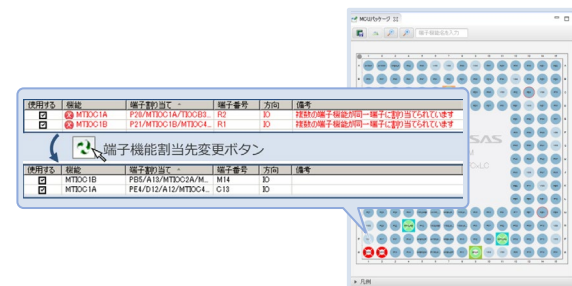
MCUパッケージ
端子機能名を入力

| 使用する | 機能 | 端子割り当て | 端子番号 | 方向 | 備考 |
|---|---|---|---|---|---|
| ☑ | MTIOC1A | P20/MTIOC1A/TIOCB3... | R2 | IO | 複数の端子機能が同一端子に割り当てられています |
| ☑ | MTIOC1B | P21/MTIOC1B/MTIOC4... | R1 | IO | 複数の端子機能が同一端子に割り当てられています |

端子機能割当先変更ボタン

| 使用する | 機能 | 端子割り当て | 端子番号 | 方向 | 備考 |
|---|---|---|---|---|---|
| ☑ | MTIOC1B | PB5/A13/MTIOC2A/M... | M14 | IO | |
| ☑ | MTIOC1A | PE4/D12/A12/MTIOC4... | C13 | IO | |

凡例